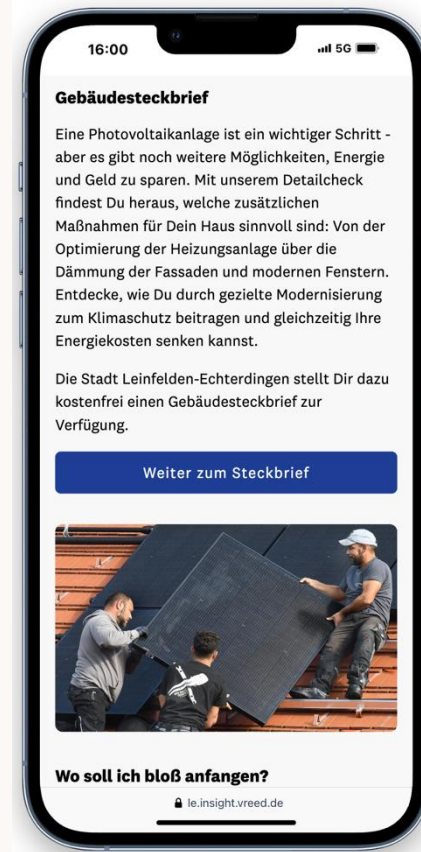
16:00

5G

Gebäudesteckbrief

Eine Photovoltaikanlage ist ein wichtiger Schritt - aber es gibt noch weitere Möglichkeiten, Energie und Geld zu sparen. Mit unserem Detailcheck findest Du heraus, welche zusätzlichen Maßnahmen für Dein Haus sinnvoll sind: Von der Optimierung der Heizungsanlage über die Dämmung der Fassaden und modernen Fenstern. Entdecke, wie Du durch gezielte Modernisierung zum Klimaschutz beitragen und gleichzeitig Ihre Energiekosten senken kannst.

Die Stadt Leinfelden-Echterdingen stellt Dir dazu kostenfrei einen Gebäudesteckbrief zur Verfügung.

Weiter zum Steckbrief

Wo soll ich bloß anfangen?

le.insight.vreed.de